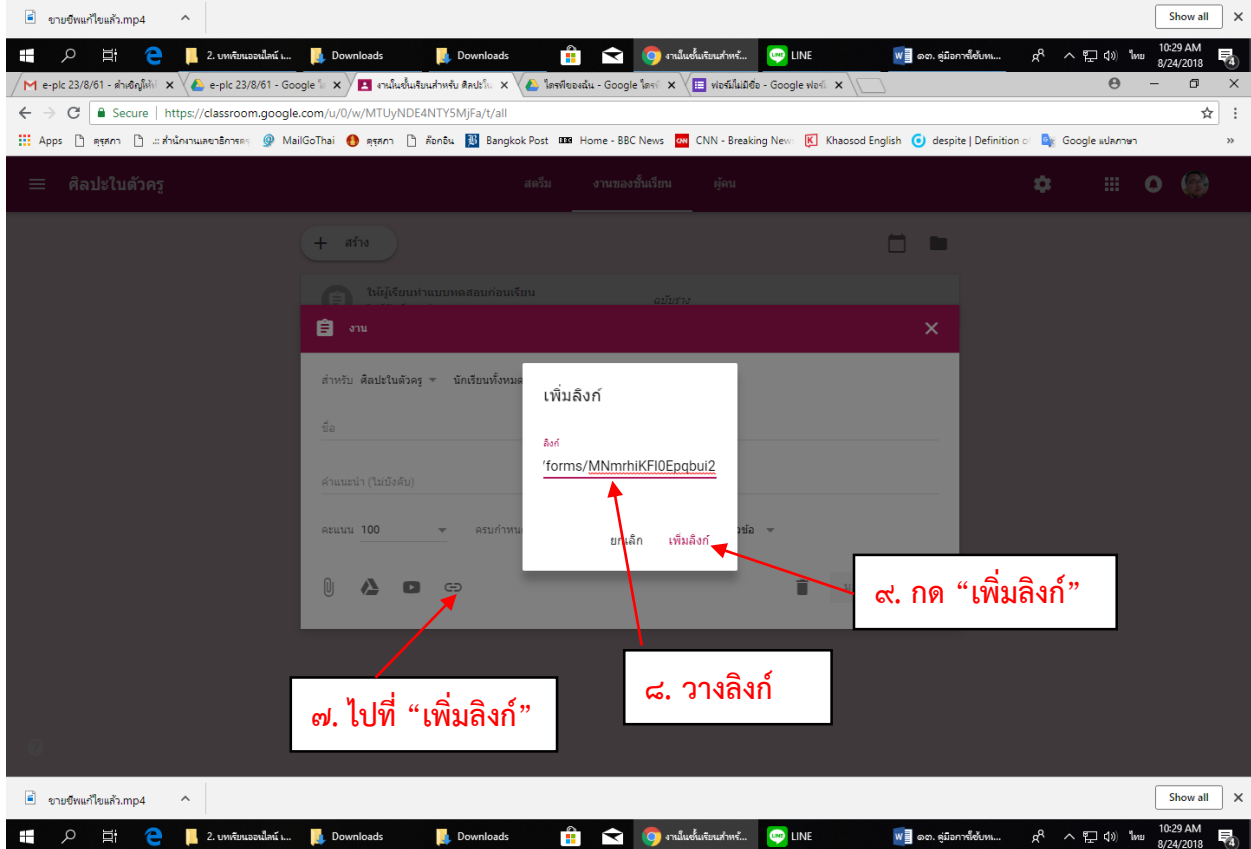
ขายชีพแก้ไขแล้ว.mp4
Show all

2. บทเรียนออนไลน์ ... Downloads Downloads งานในชั้นเรียนสำหรั... LINE ๑๓. คู่มือการใช้ขั้นพ... ไทย 10:29 AM 8/24/2018

e-plc 23/8/61 - คำเชิญให้... × e-plc 23/8/61 - Google ... × งานในชั้นเรียนสำหรับ ศิลปะใน... × ไดรฟ์ของฉัน - Google ไดรฟ์ × ฟอร์มไม่มีชื่อ - Google ฟอร์ม ×

Secure | https://classroom.google.com/u/0/w/MTUyNDE4NTY5MjFa/t/all

Apps คุรุสภา .:: สำนักงานเลขาธิการคร MailGoThai คุรุสภา ล็อกอิน Bangkok Post Home - BBC News CNN - Breaking New Khaosod English despite | Definition of Google แปลภาษา

ศิลปะในตัวครู สตรีม งานของชั้นเรียน ผู้คน

สร้าง

ให้ผู้เรียนทำแบบทดสอบก่อนเรียน ฉบับร่าง

งาน

สำหรับ ศิลปะในตัวครู นักเรียนทั้งหมด

ชื่อ

คำแนะนำ (ไม่บังคับ)

คะแนน 100 ครบกำหนด หัวข้อ

เพิ่มลิงก์

ลิงก์
'forms/MNmrhiKFI0Epqbui2

ยกเลิก เพิ่มลิงก์

๙. กด “เพิ่มลิงก์”

๘. วางลิงก์

๗. ไปที่ “เพิ่มลิงก์”

ขายชีพแก้ไขแล้ว.mp4
Show all

2. บทเรียนออนไลน์ ... Downloads Downloads งานในชั้นเรียนสำหรั... LINE ๑๓. คู่มือการใช้ขั้นพ... ไทย 10:29 AM 8/24/2018